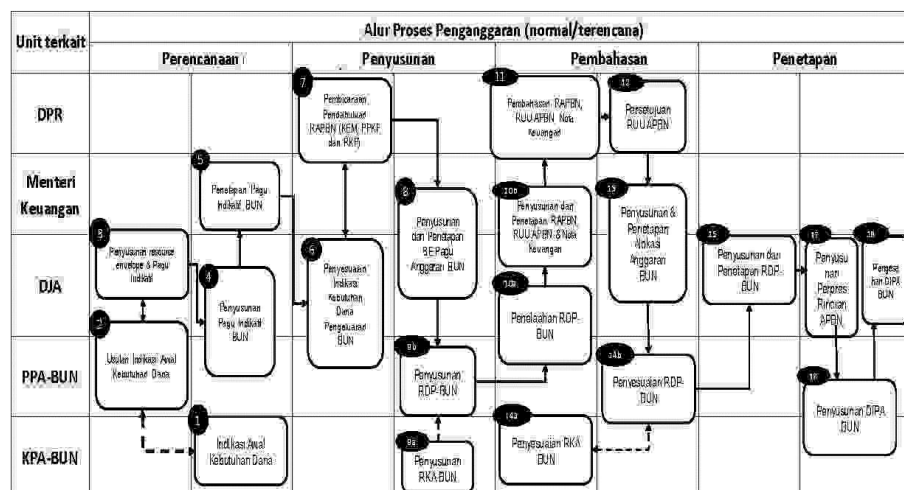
Unit terkait

Alur Proses Penganggaran (normal/terencana)

Perencanaan

Penyusunan

Pembahasan

Penetapan

DPR

Menteri Keuangan

DJA

PPA-BUN

KPA-BUN

1
Indikasi Awal Kebutuhan Dana

2
Usulan Indikasi Awal Kebutuhan Dana

3
Penyusunan resource envelope & Pagu Indikatif

4
Penyusunan Pagu Indikatif BUN

5
Penetapan Pagu Indikatif BUN

6
Penyesuaian Indikasi Kebutuhan Dana Pengeluaran BUN

7
Pembicaraan Pendahuluan RAPBN (KEM PPKF dan RKP)

8
Penyusunan dan Penetapan BE Pagu Anggaran BUN

9a
Penyusunan RKA BUN

9b
Penyusunan RDP-BUN

10a
Penelaahan RDP-BUN

10b
Penyusunan dan Penetapan RAPBN, RUU APBN & Nota Keuangan

11
Pembahasan RAPBN, RUU APBN, Nota Keuangan

12
Persetujuan RUU APBN

13
Penyusunan & Penetapan Alokasi Anggaran BUN

14a
Penyesuaian RKA BUN

14b
Penyesuaian RDP-BUN

15
Penyusunan dan Penetapan RDP-BUN

17
Penyusunan Perpres Rincian APBN

18
Penyusunan DIPA BUN

19
Pengesahan DIPA BUN